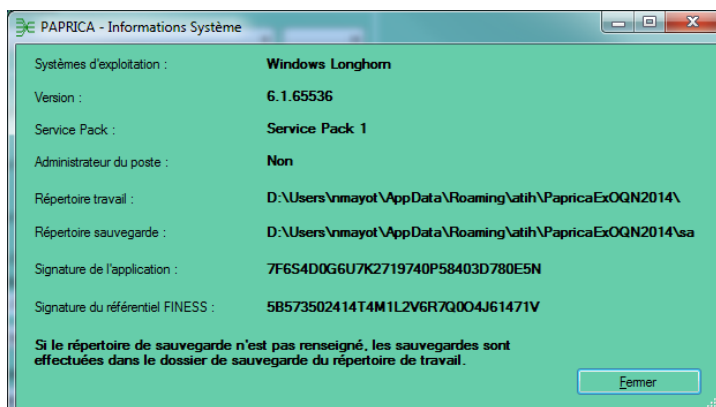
PAPRICA - Informations Système

Systèmes d'exploitation : Windows Longhorn

Version : 6.1.65536

Service Pack : Service Pack 1

Administrateur du poste : Non

Répertoire travail : D:\Users\nmayot\AppData\Roaming\atih\PapricaExOQN2014\

Répertoire sauvegarde : D:\Users\nmayot\AppData\Roaming\atih\PapricaExOQN2014\sa

Signature de l'application : 7F6S4D0G6U7K2719740P58403D780E5N

Signature du référentiel FINESS : 5B573502414T4M1L2V6R7Q0O4J61471V

Si le répertoire de sauvegarde n'est pas renseigné, les sauvegardes sont effectuées dans le dossier de sauvegarde du répertoire de travail.

Fermer